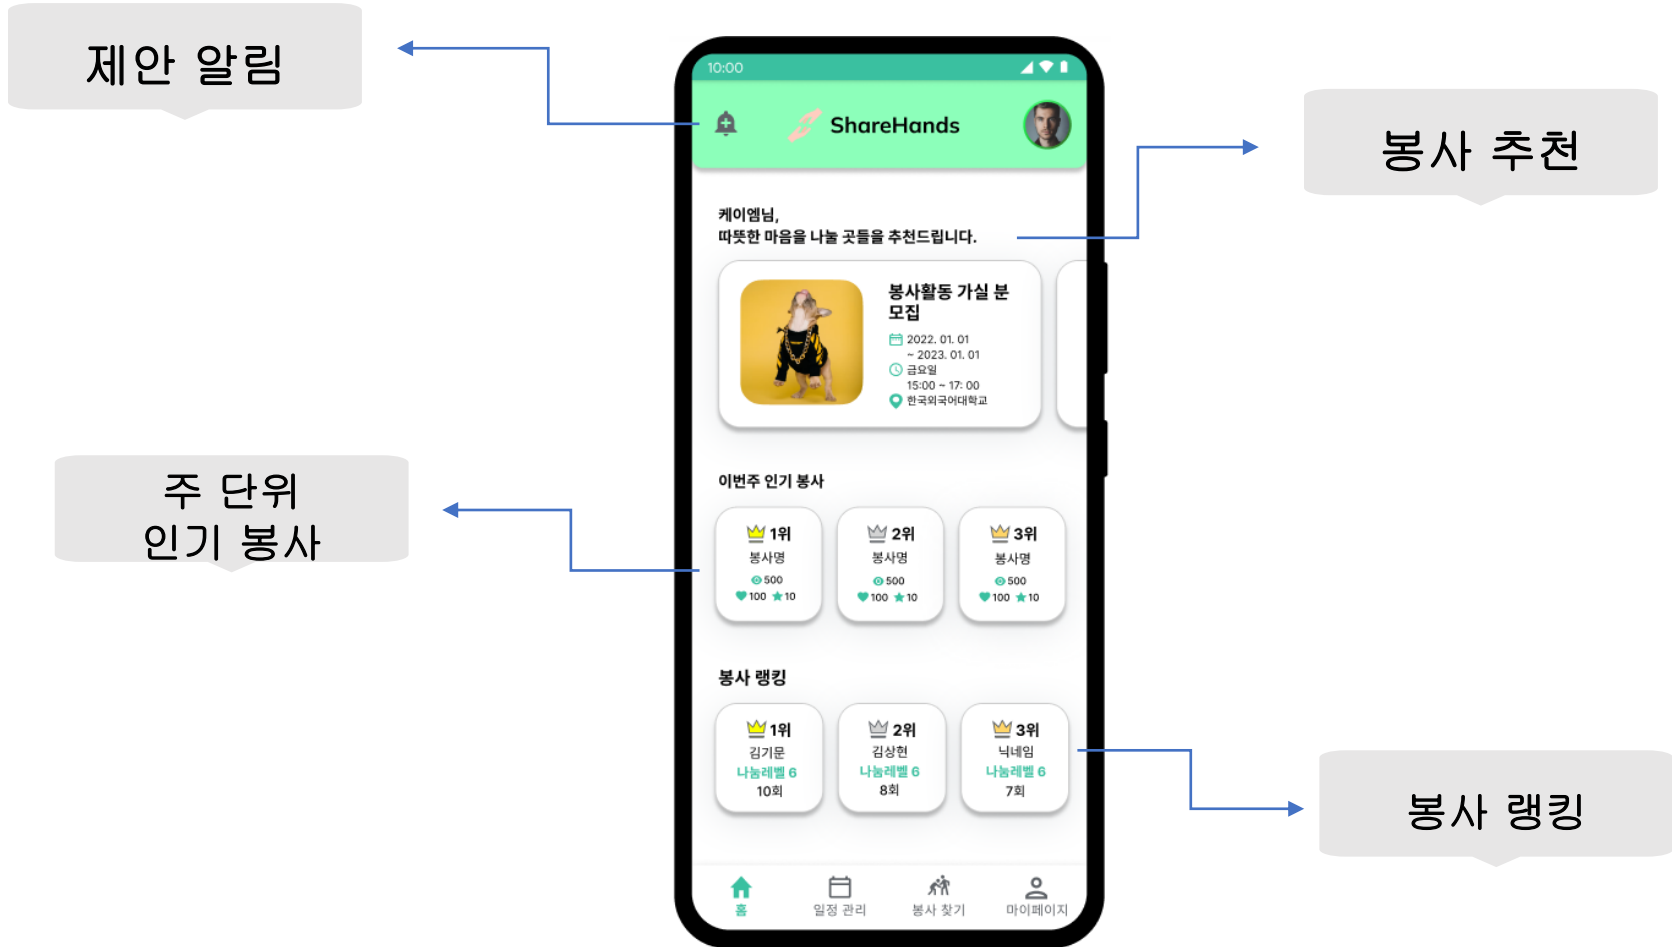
제안 알림

10:00

ShareHands

봉사 추천

케이엠님,
따뜻한 마음을 나눌 곳들을 추천드립니다.

봉사활동 가실 분 모집
2022. 01. 01 ~ 2023. 01. 01
금요일
15:00 ~ 17: 00
한국외국어대학교

주 단위
인기 봉사

이번주 인기 봉사

| 1위 | 2위 | 3위 |
|---|---|---|
| 봉사명 | 봉사명 | 봉사명 |
| 500 | 500 | 500 |
| 100 10 | 100 10 | 100 10 |

봉사 랭킹

| 1위 | 2위 | 3위 |
|---|---|---|
| 김기문 | 김상현 | 닉네임 |
| 나눔레벨 6 | 나눔레벨 6 | 나눔레벨 6 |
| 10회 | 8회 | 7회 |

봉사 랭킹

홈 일정 관리 봉사 찾기 마이페이지